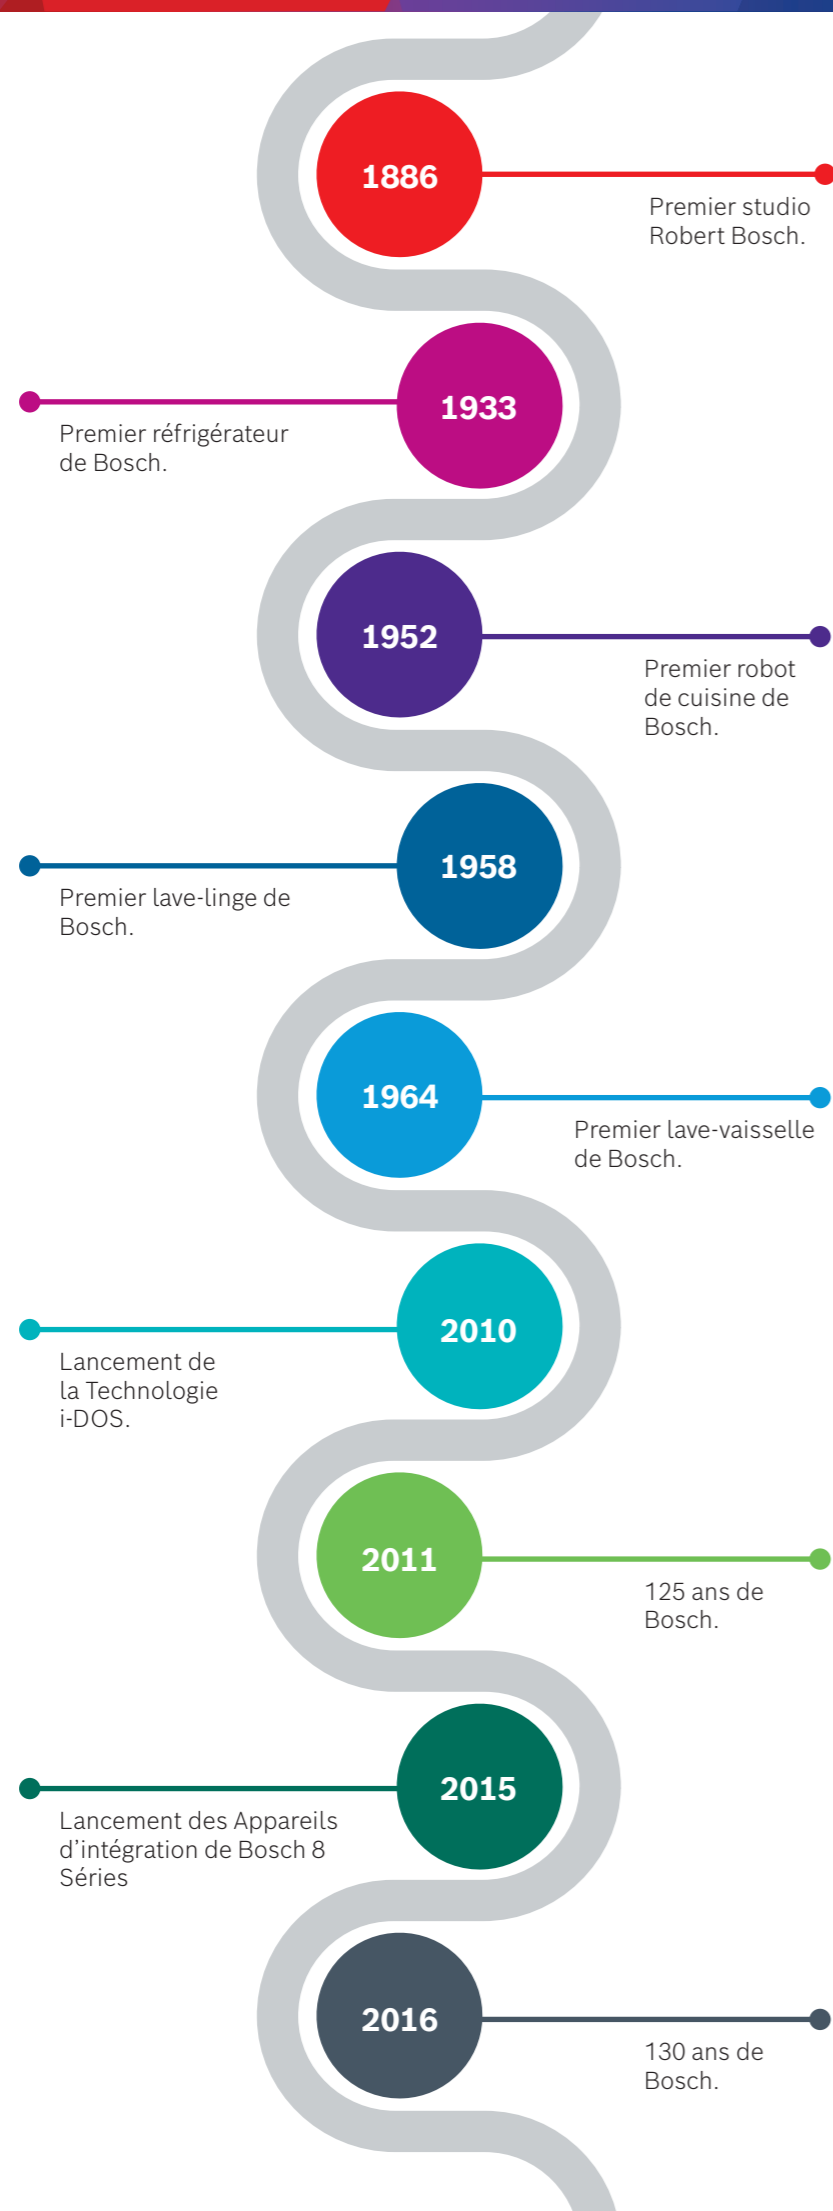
1886

Premier studio Robert Bosch.

1933

Premier réfrigérateur de Bosch.

1952

Premier robot de cuisine de Bosch.

1958

Premier lave-linge de Bosch.

1964

Premier lave-vaisselle de Bosch.

2010

Lancement de la Technologie i-DOS.

2011

125 ans de Bosch.

2015

Lancement des Appareils d'intégration de Bosch 8 Séries

2016

130 ans de Bosch.